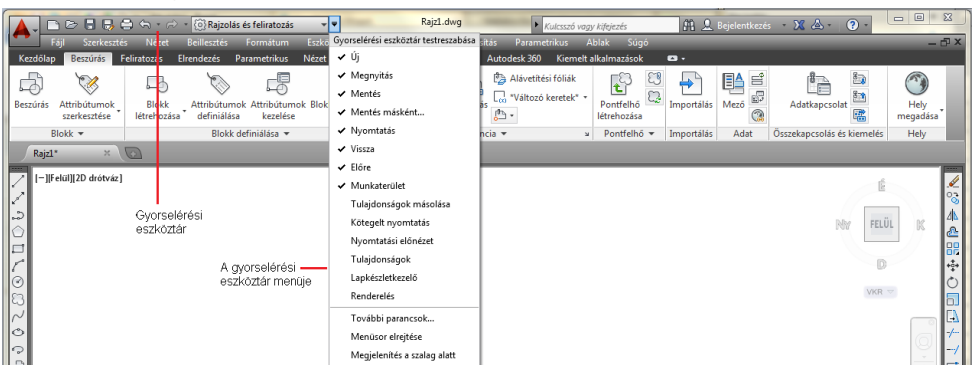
Rajzolás és feliratozás
Rajz1.dwg
Kulcsszó vagy kifejezés
Bejelentkezés
Fájl Szerkesztés Nézet Beillesztés Formátum Eszköz
Gyorselérési eszköztár testreszabása
sítás Parametrikus Ablak Súgó
Kezdőlap Beszúrás Feliratozás Elrendezés Parametrikus Nézet
Autodesk 360 Kiemelt alkalmazások
Beszúrás
Attribútumok szerkesztése
Blokk létrehozása
Attribútumok definiálása
Attribútumok kezelése
Blokk
Blokk
Blokk definiálása
Alávetítési fóliák
*Változó keretek*
Pontfelhő létrehozása
Importálás
Mező
Adatkapcsolat
Hely megadása
ncia
Pontfelhő
Importálás
Adat
Összekapcsolás és kiemelés
Hely
Rajz1*
[−][Felül][2D drótváz]
✔ Új
✔ Megnyitás
✔ Mentés
✔ Mentés másként...
✔ Nyomtatás
✔ Vissza
✔ Előre
✔ Munkaterület
Tulajdonságok másolása
Kötegelt nyomtatás
Nyomtatási előnézet
Tulajdonságok
Lapkészletkezelő
Renderelés
További parancsok...
Menüsor elrejtése
Megjelenítés a szalag alatt
Gyorselérési eszköztár
A gyorselérési eszköztár menüje
É
Ny
FELÜL
K
D
VKR